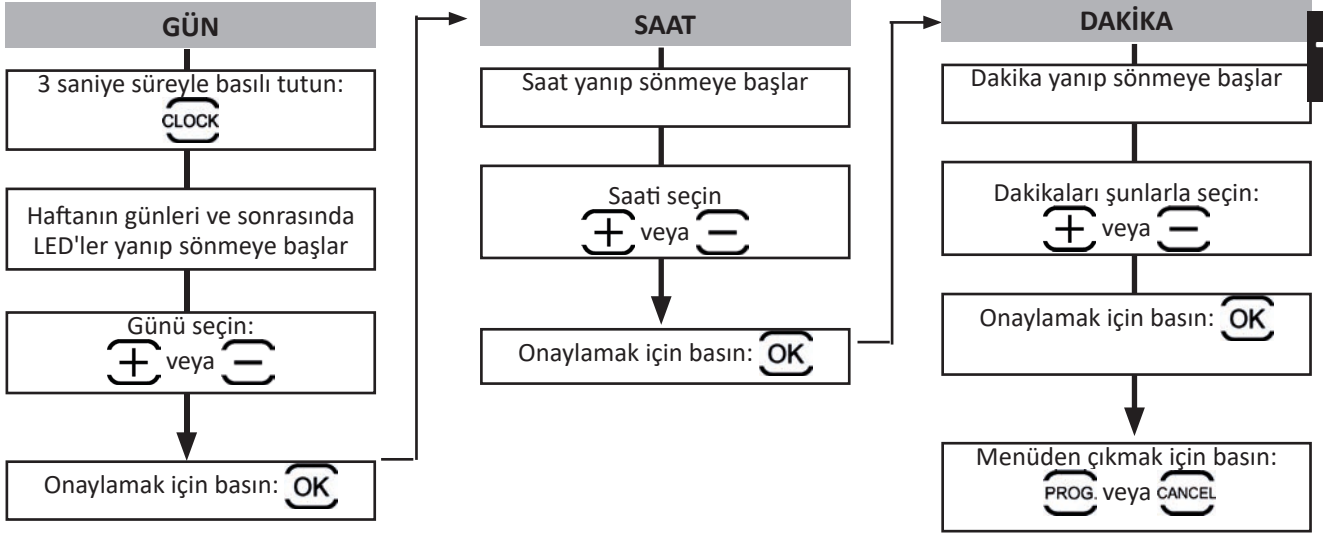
GÜN

3 saniye süreyle basılı tutun: CLOCK

Haftanın günleri ve sonrasında LED'ler yanıp sönmeye başlar

Günü seçin: + veya −

Onaylamak için basın: OK

SAAT

Saat yanıp sönmeye başlar

Saati seçin + veya −

Onaylamak için basın: OK

DAKİKA

Dakika yanıp sönmeye başlar

Dakikaları şunlarla seçin: + veya −

Onaylamak için basın: OK

Menüden çıkmak için basın: PROG. veya CANCEL